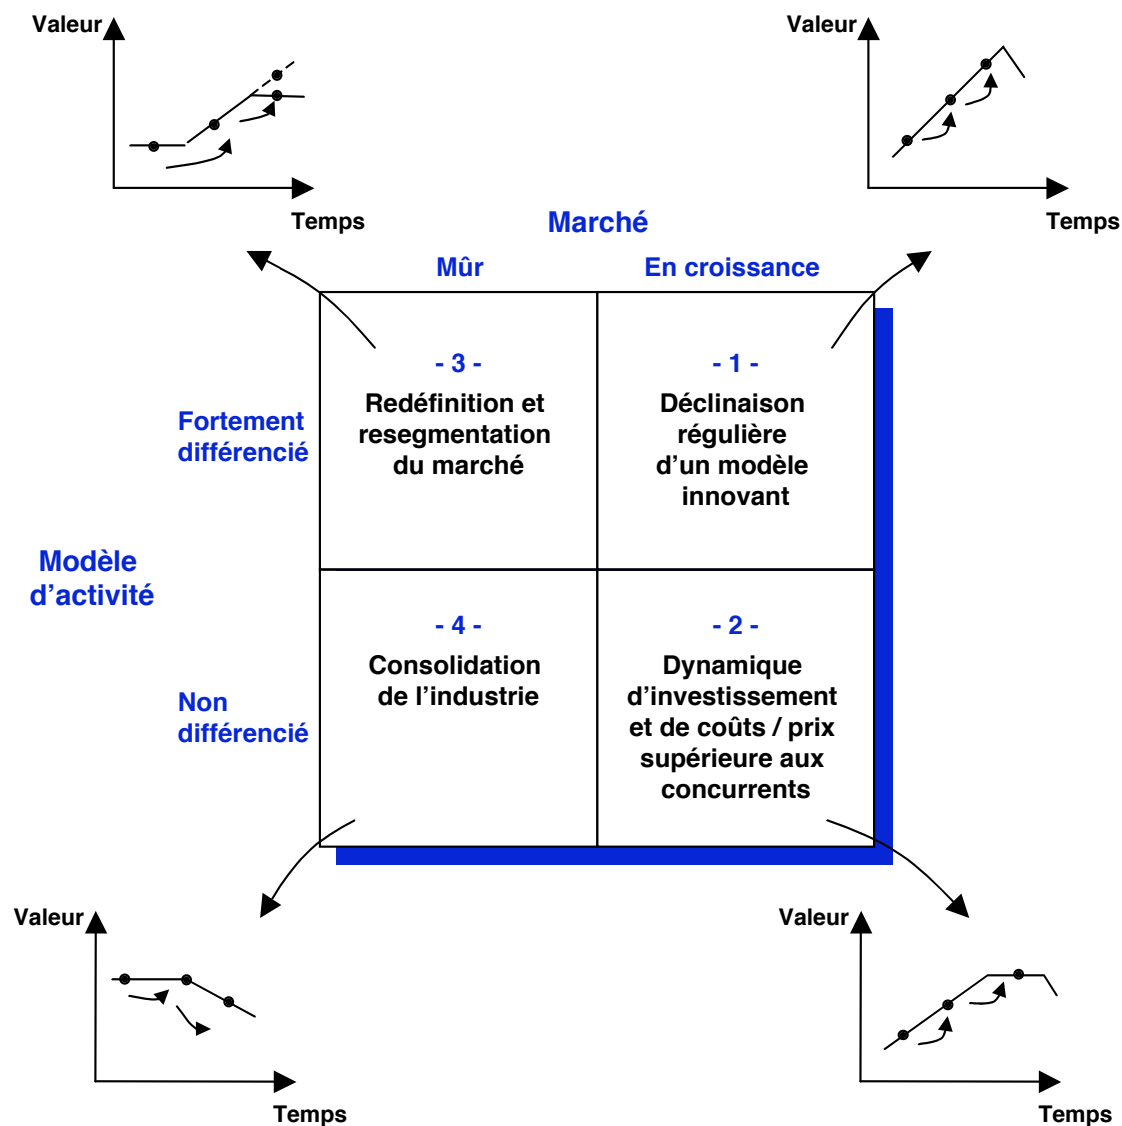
Valeur

Temps

Valeur

Temps

Marché

Mûr

En croissance

Fortement différencié

Modèle d’activité

Non différencié

| Mûr | En croissance |
|---|---|
| - 3 - Redéfinition et resegmentation du marché | - 1 - Déclinaison régulière d’un modèle innovant |
| - 4 - Consolidation de l’industrie | - 2 - Dynamique d’investissement et de coûts / prix supérieure aux concurrents |

Valeur

Temps

Valeur

Temps